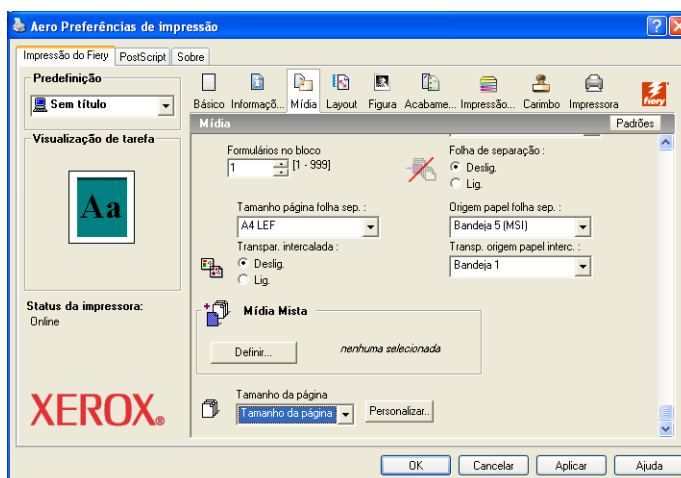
Aero Preferências de impressão

Impressão do Fiery | PostScript | Sobre

Predefinição
Sem título

Visualização de tarefa
Aa

Status da impressora:
Online

XEROX.

Básico | Informaçõ... | Mídia | Layout | Figura | Acabame... | Impressão... | Carimbo | Impressora

Mídia
Padrões

Formulários no bloco
1 [1 - 999]

Folha de separação :
Deslig.
Lig.

Tamanho página folha sep. :
A4 LEF

Origem papel folha sep. :
Bandeja 5 (MSI)

Transpar. intercalada :
Deslig.
Lig.

Transp. origem papel interc. :
Bandeja 1

Mídia Mista
Definir...
nenhuma selecionada

Tamanho da página
Tamanho da página
Personalizar..

OK | Cancelar | Aplicar | Ajuda